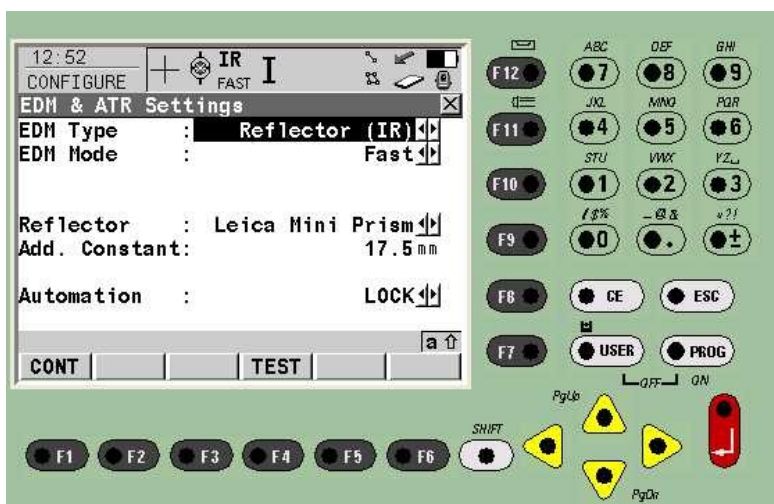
12:52
CONFIGURE
IR
FAST
I

EDM & ATR Settings
EDM Type : Reflector (IR)
EDM Mode : Fast

Reflector : Leica Mini Prism
Add. Constant: 17.5 mm

Automation : LOCK

a ⇧
CONT | | | TEST | | |

F12
ABC 7
DEF 8
GHI 9
F11
JKL 4
MNO 5
PQR 6
F10
STU 1
VWX 2
YZ_ 3
F9
/$% 0
_@& .
+?! ±
F8
CE
ESC
F7
USER
PROG
OFF ON
PgUp
SHIFT
PgDn
F1 F2 F3 F4 F5 F6